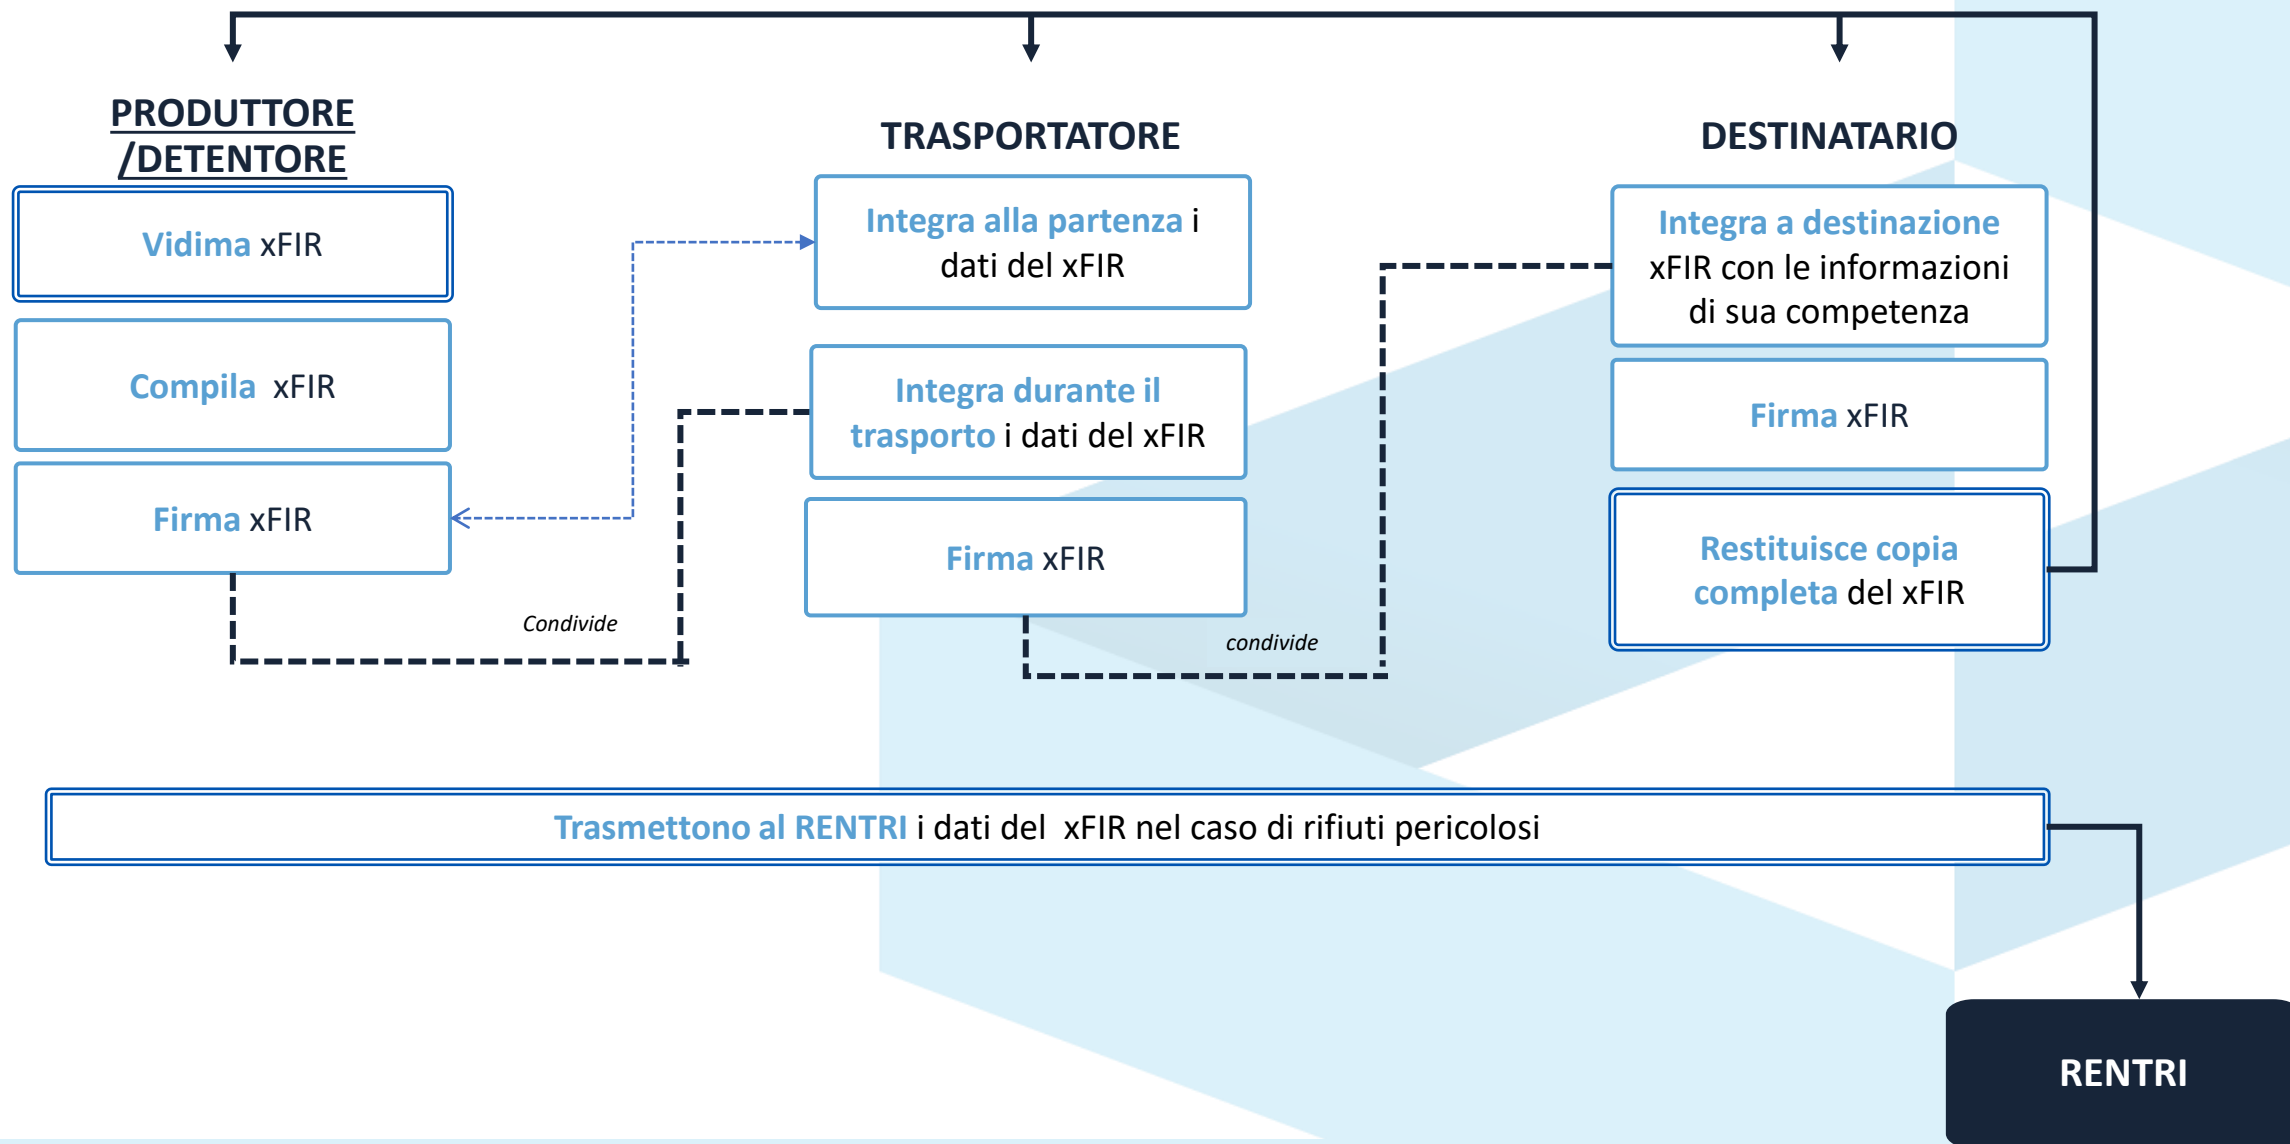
PRODUTTORE /DETENTORE

Vidima xFIR

Compila xFIR

Firma xFIR

TRASPORTATORE

Integra alla partenza i dati del xFIR

Integra durante il trasporto i dati del xFIR

Firma xFIR

DESTINATARIO

Integra a destinazione xFIR con le informazioni di sua competenza

Firma xFIR

Restituisce copia completa del xFIR

Condivide

condivide

Trasmettono al RENTRI i dati del xFIR nel caso di rifiuti pericolosi

RENTRI